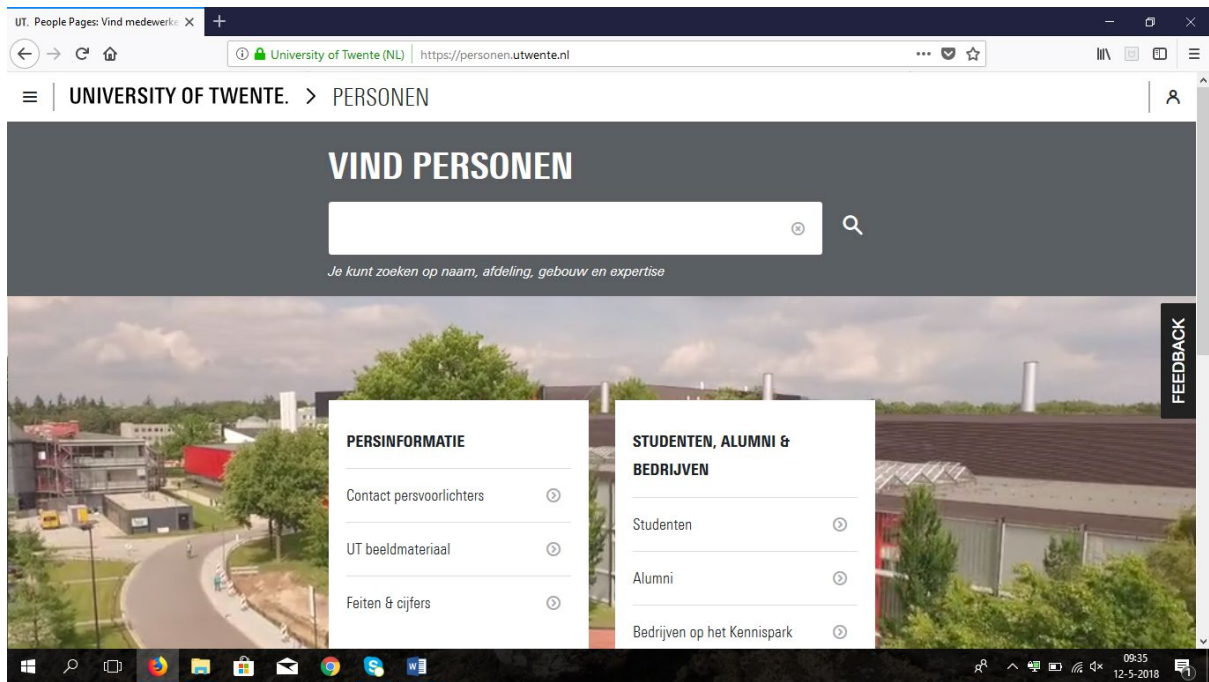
UT. People Pages: Vind medewerke ×

University of Twente (NL) | https://personen.utwente.nl

UNIVERSITY OF TWENTE. > PERSONEN

VIND PERSONEN

Je kunt zoeken op naam, afdeling, gebouw en expertise

FEEDBACK

PERSINFORMATIE

Contact persvoorlichters

UT beeldmateriaal

Feiten & cijfers

STUDENTEN, ALUMNI & BEDRIJVEN

Studenten

Alumni

Bedrijven op het Kennispark

09:35
12-5-2018